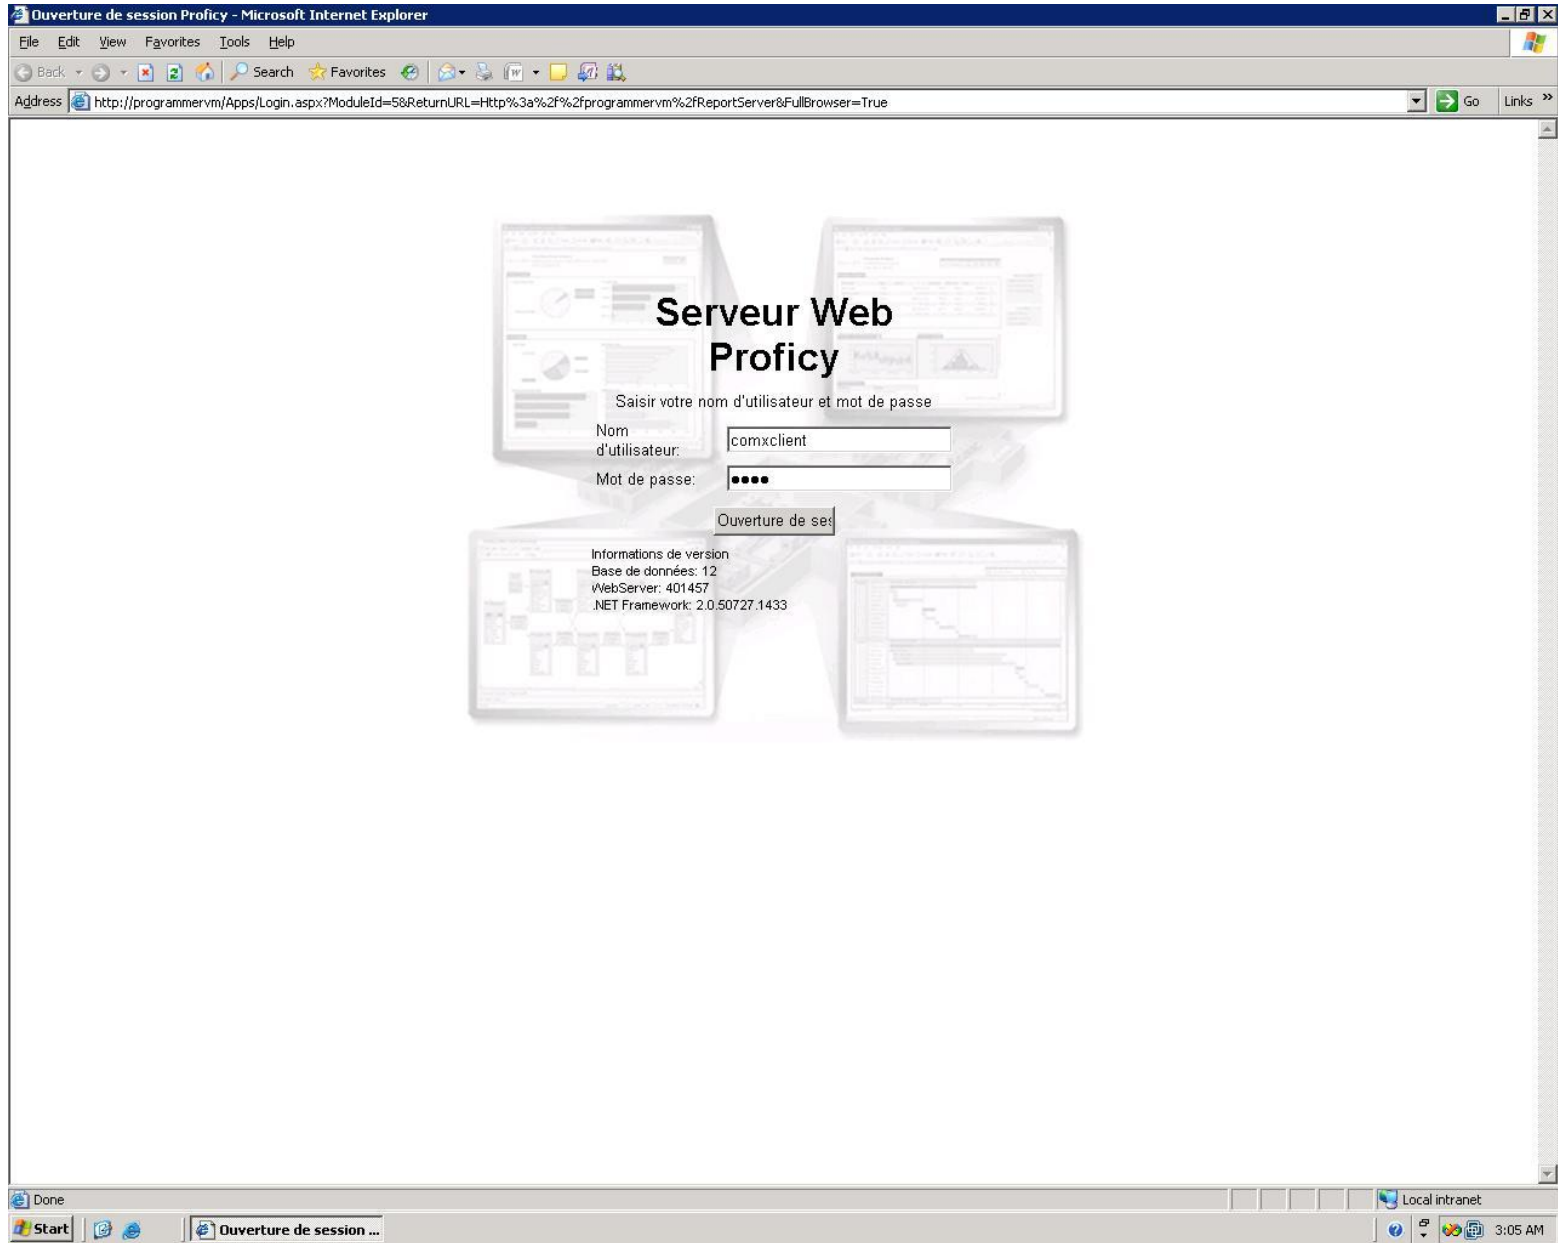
Ouverture de session Proficy - Microsoft Internet Explorer

File Edit View Favorites Tools Help

Back Search Favorites

Address http://programmervm/Apps/Login.aspx?ModuleId=5&ReturnURL=Http%3a%2f%2fprogrammervm%2fReportServer&FullBrowser=True Go Links »

Serveur Web Proficy

Saisir votre nom d'utilisateur et mot de passe

Nom d'utilisateur: comxclient

Mot de passe: ●●●●

Ouverture de ses

Informations de version
Base de données: 12
WebServer: 401457
.NET Framework: 2.0.50727.1433

Done

Local intranet

Start

Ouverture de session ...

3:05 AM